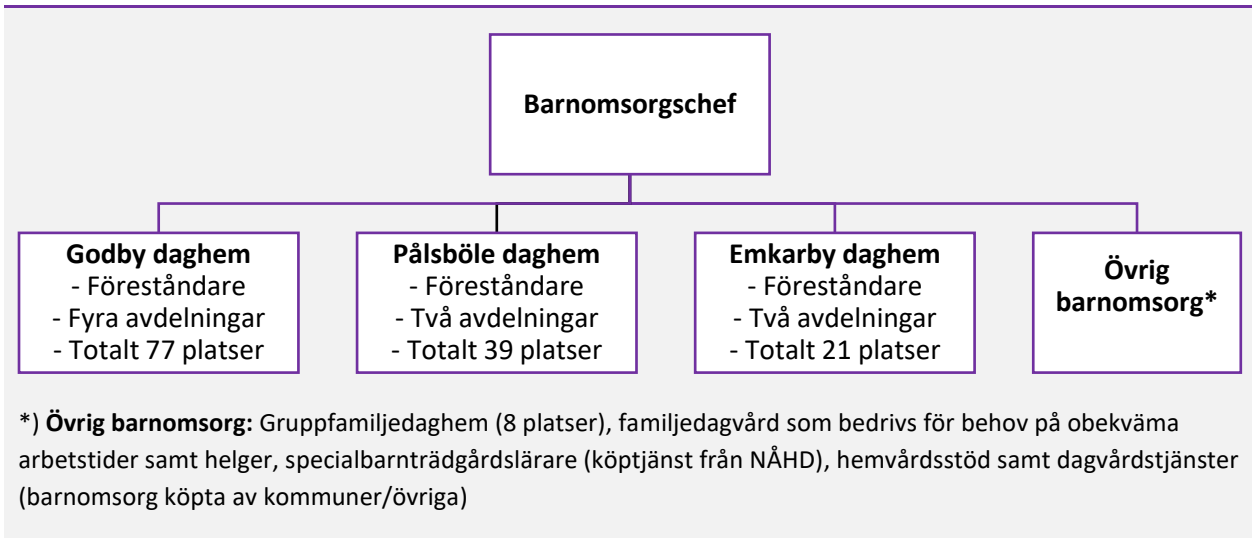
Barnomsorgschef

Godby daghem
- Föreståndare
- Fyra avdelningar
- Totalt 77 platser

Pålsböle daghem
- Föreståndare
- Två avdelningar
- Totalt 39 platser

Emkarby daghem
- Föreståndare
- Två avdelningar
- Totalt 21 platser

Övrig barnomsorg*

*) **Övrig barnomsorg:** Gruppfamiljedaghem (8 platser), familjedagvård som bedrivs för behov på obekväma arbetstider samt helger, specialbarnträdgårdslärare (köptjänst från NÅHD), hemvårdsstöd samt dagvårdstjänster (barnomsorg köpta av kommuner/övriga)